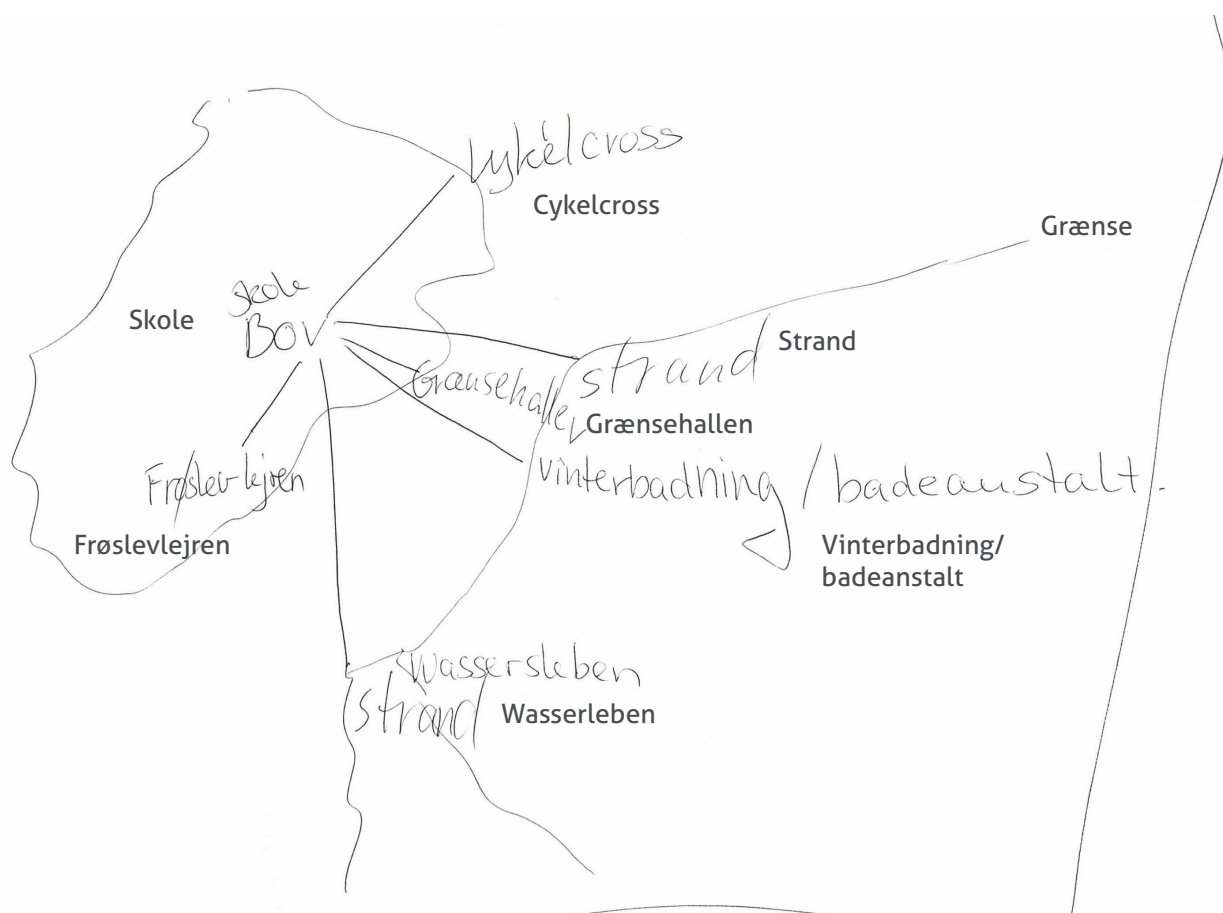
Lykkelcross
Cykelcross

Grænse

Skole
Skole
BOV

strand
Strand

Grænsehallen
Grænsehallen

vinterbadning / badeanstalt
Vinterbadning/
badeanstalt

Frøslevlejren
Frøslevlejren

Wassersleben
strand
Wasserleben